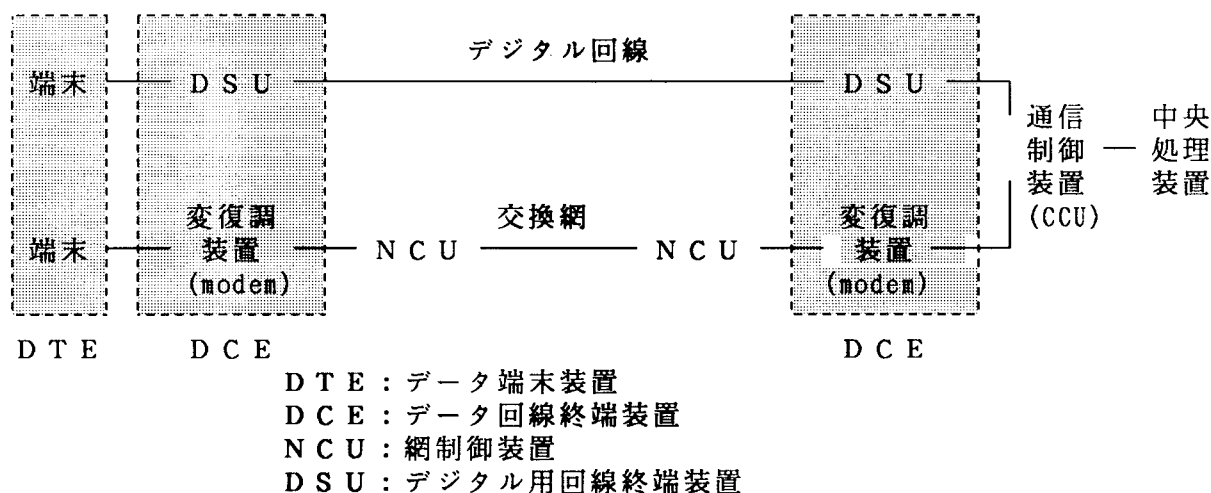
デジタル回線

端末 DSU DSU

通信制御装置(CCU)

中央処理装置

端末 変復調装置(modem) NCU

交換網

NCU 変復調装置(modem)

DTE DCE DCE

DTE：データ端末装置
DCE：データ回線終端装置
NCU：網制御装置
DSU：デジタル用回線終端装置